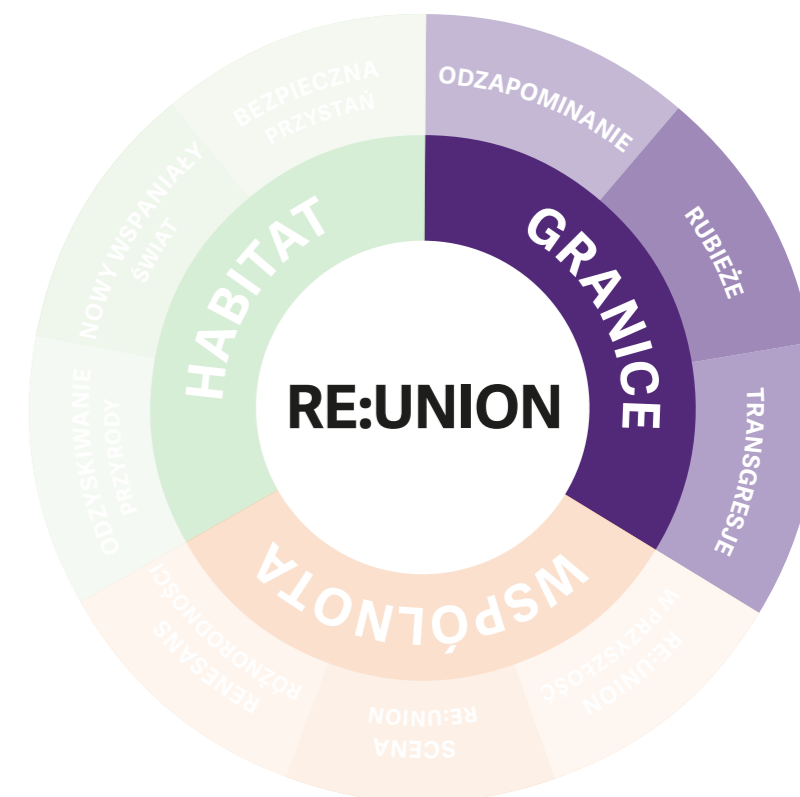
RE:UNION

GRANICE

ODZAPOMINANIE

RUBIEŻE

TRANSGRESJE

WSPÓLNOTA

RE:UNION W PRZYSZŁOŚCI

SCENA RE:UNION

RENESANS RÓŻNORODNOŚCI

HABITAT

ODZYSKIWANIE PRZYRODY

NOWY WSPANIAŁY ŚWIAT

BEZPIECZNA PRZYSTAŃ